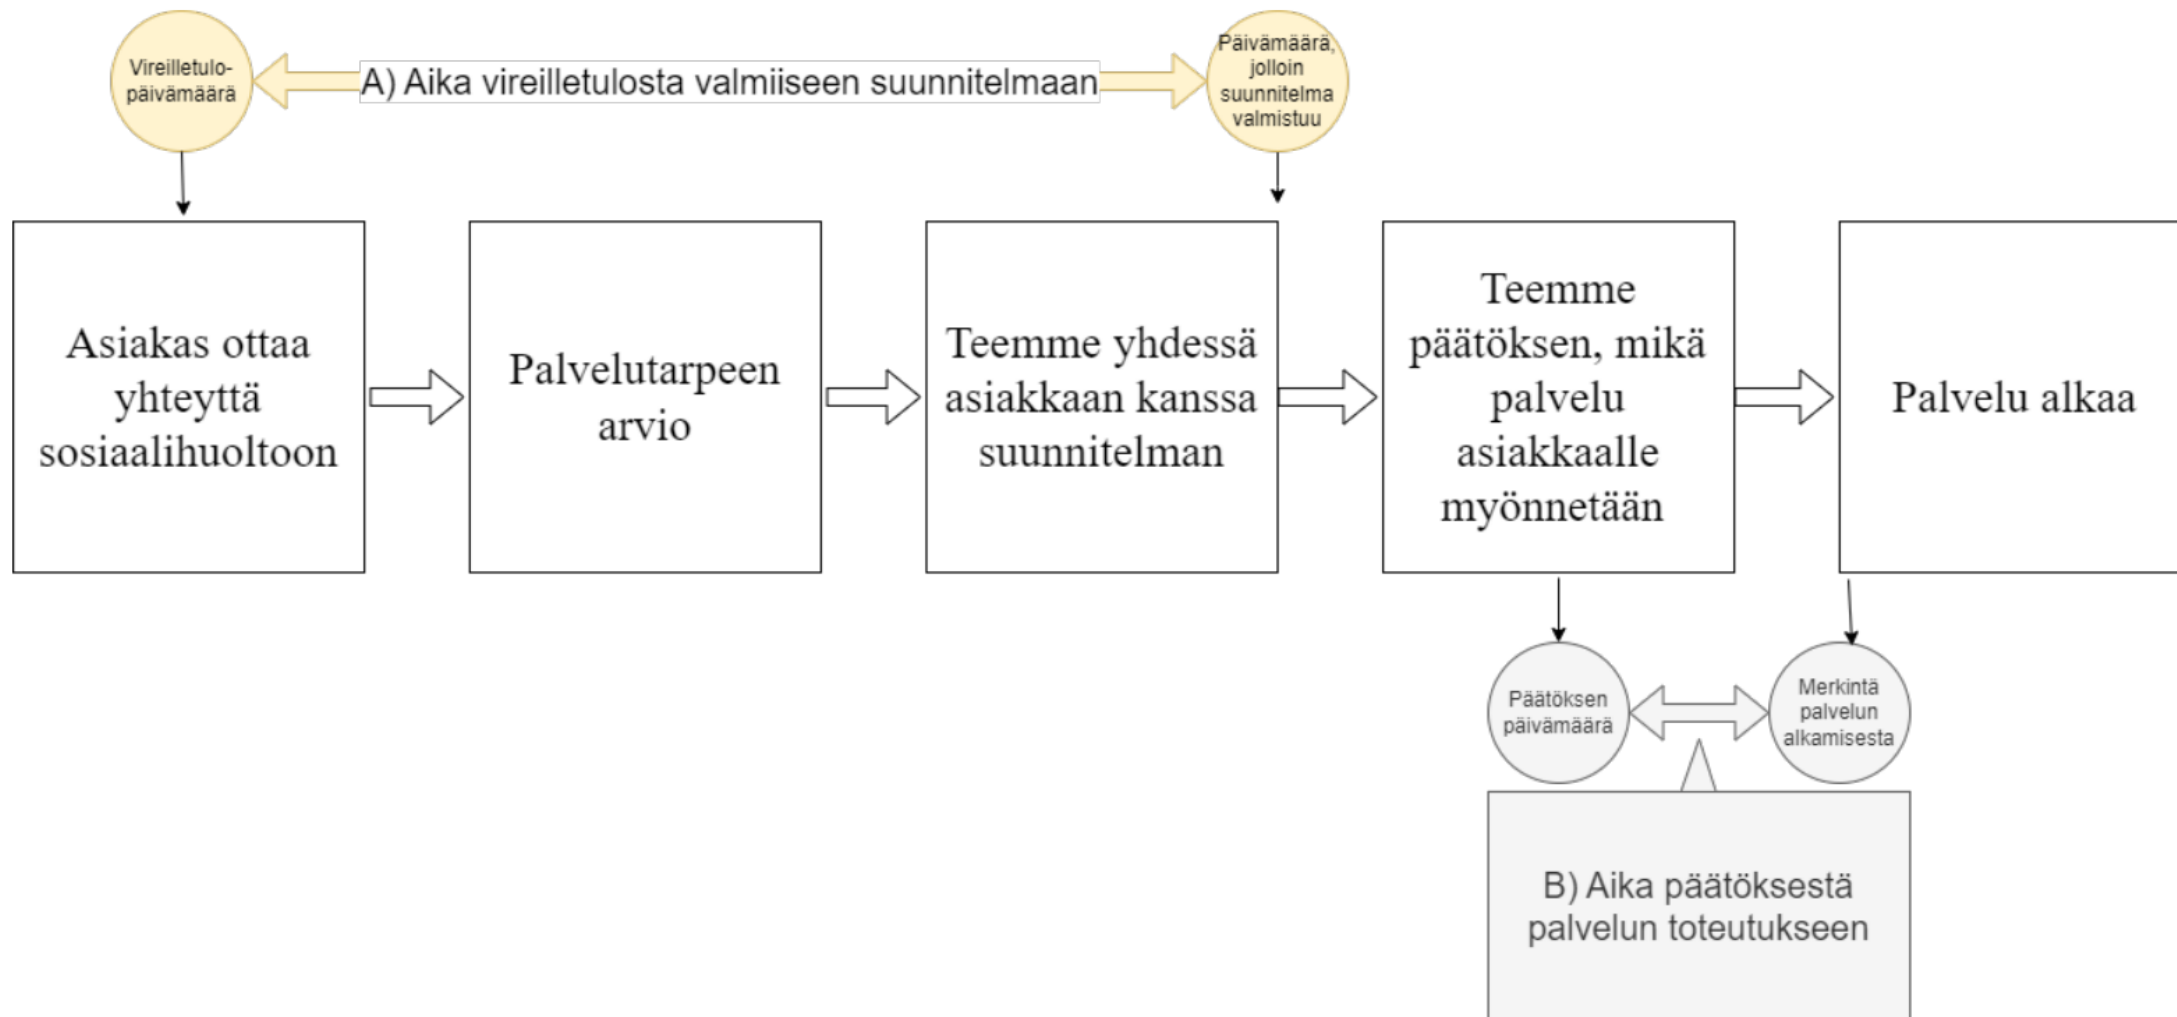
Vireilletulo-päivämäärä

A) Aika vireilletulosta valmiiseen suunnitelmaan

Päivämäärä, jolloin suunnitelma valmistuu

Asiakas ottaa yhteyttä sosiaalihuoltoon

Palvelutarpeen arvio

Teemme yhdessä asiakkaan kanssa suunnitelman

Teemme päätöksen, mikä palvelu asiakkaalle myönnetään

Palvelu alkaa

Päätöksen päivämäärä

Merkintä palvelun alkamisesta

B) Aika päätöksestä palvelun toteutukseen